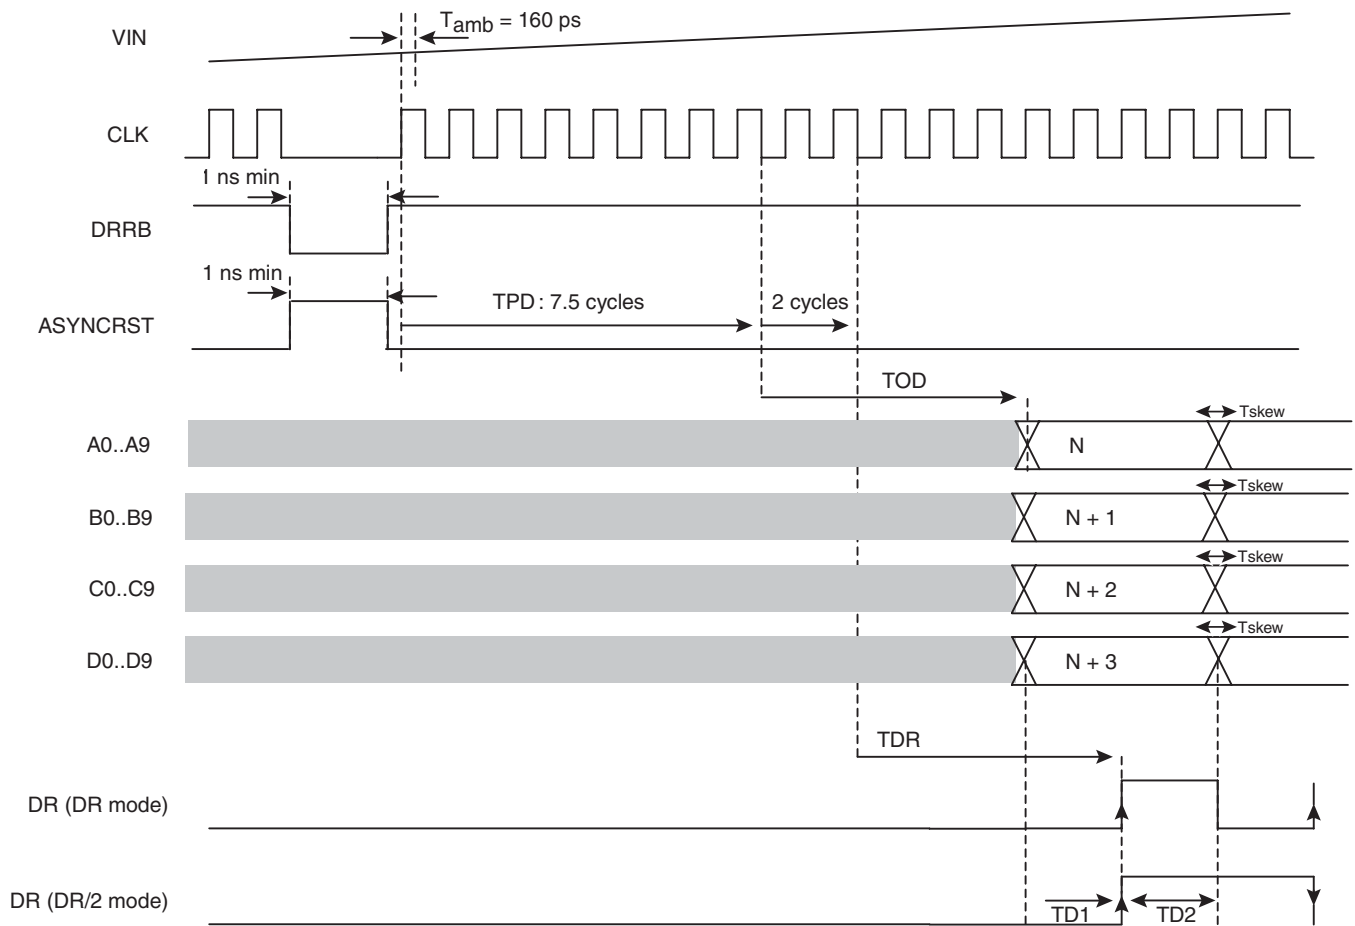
VIN
$T_{amb}$ = 160 ps
CLK
1 ns min
DRRB
1 ns min
ASYNCRST
TPD : 7.5 cycles
2 cycles
TOD
A0..A9
N
Tskew
B0..B9
N + 1
Tskew
C0..C9
N + 2
Tskew
D0..D9
N + 3
Tskew
TDR
DR (DR mode)
DR (DR/2 mode)
TD1
TD2